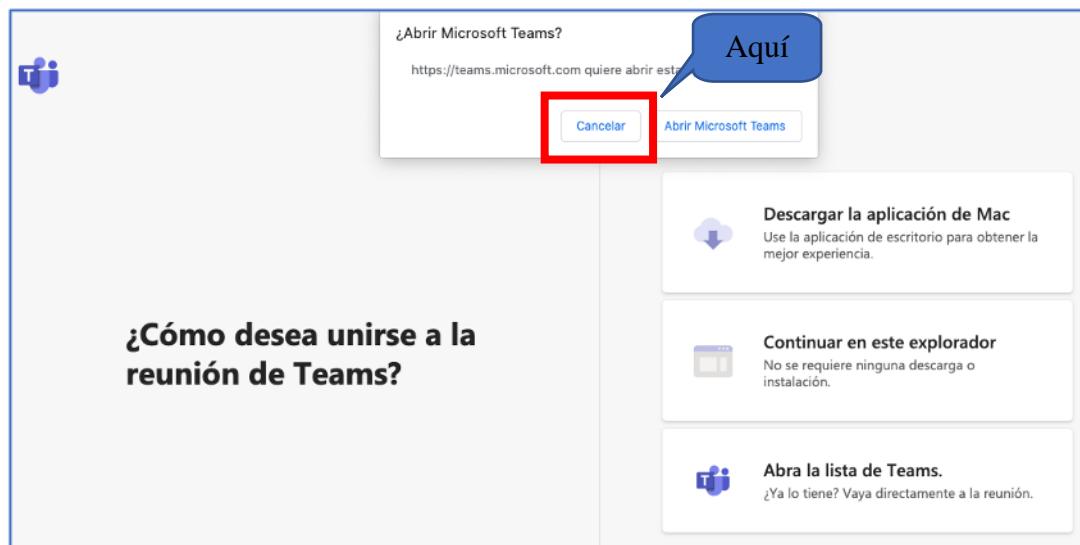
¿Abrir Microsoft Teams?

https://teams.microsoft.com quiere abrir esta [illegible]

Aquí

Cancelar

Abrir Microsoft Teams

¿Cómo desea unirse a la reunión de Teams?

Descargar la aplicación de Mac
Use la aplicación de escritorio para obtener la mejor experiencia.

Continuar en este explorador
No se requiere ninguna descarga o instalación.

Abra la lista de Teams.
¿Ya lo tiene? Vaya directamente a la reunión.